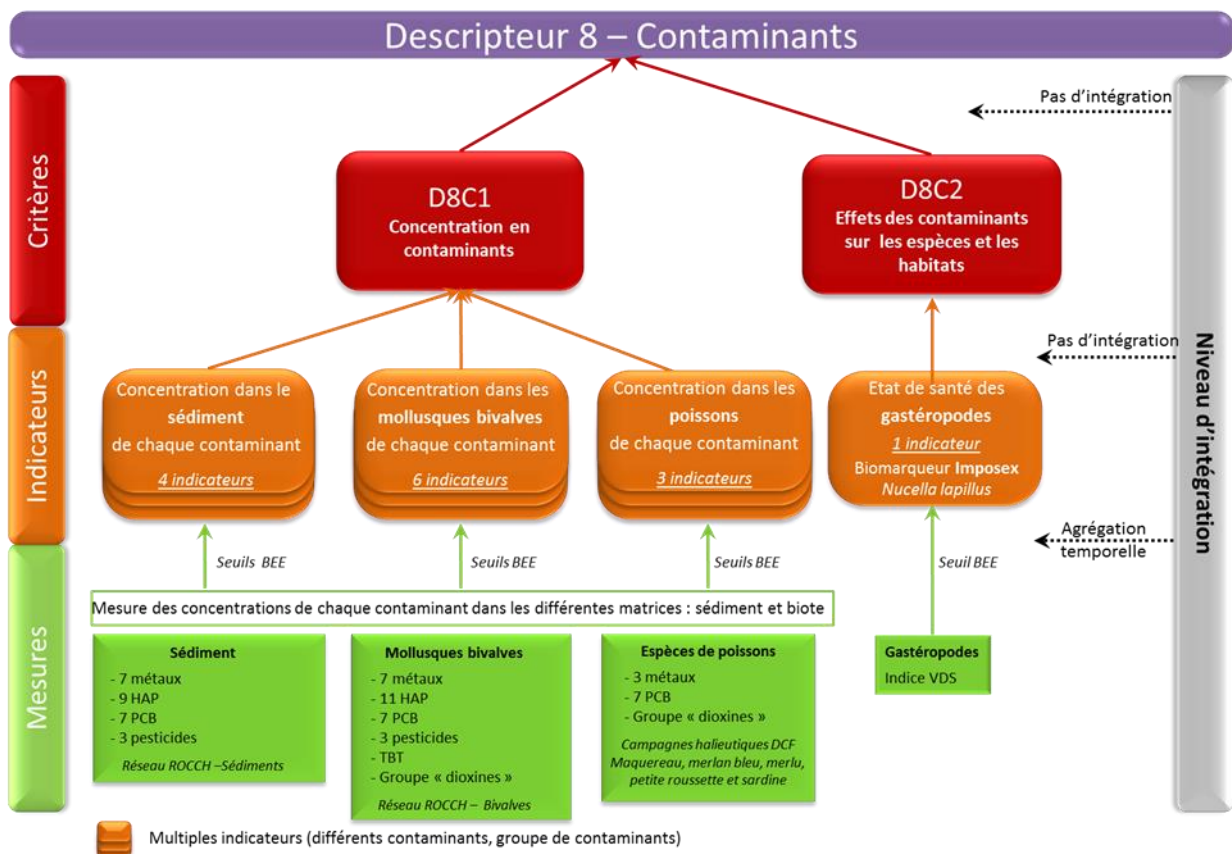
Descripteur 8 – Contaminants

Critères

Indicateurs

Mesures

Niveau d'intégration

Pas d'intégration

Pas d'intégration

Agrégation temporelle

D8C1
Concentration en contaminants

D8C2
Effets des contaminants sur les espèces et les habitats

Concentration dans le sédiment de chaque contaminant
4 indicateurs

Concentration dans les mollusques bivalves de chaque contaminant
6 indicateurs

Concentration dans les poissons de chaque contaminant
3 indicateurs

Etat de santé des gastéropodes
1 indicateur
Biomarqueur Imposex
Nucella lapillus

Seuils BEE

Seuils BEE

Seuils BEE

Seuil BEE

Mesure des concentrations de chaque contaminant dans les différentes matrices : sédiment et biote

Sédiment
- 7 métaux
- 9 HAP
- 7 PCB
- 3 pesticides
Réseau ROCCH –Sédiments

Mollusques bivalves
- 7 métaux
- 11 HAP
- 7 PCB
- 3 pesticides
- TBT
- Groupe « dioxines »
Réseau ROCCH – Bivalves

Espèces de poissons
- 3 métaux
- 7 PCB
- Groupe « dioxines »
Campagnes halieutiques DCF
Maquereau, merlan bleu, merlu, petite roussette et sardine

Gastéropodes
Indice VDS

Multiples indicateurs (différents contaminants, groupe de contaminants)